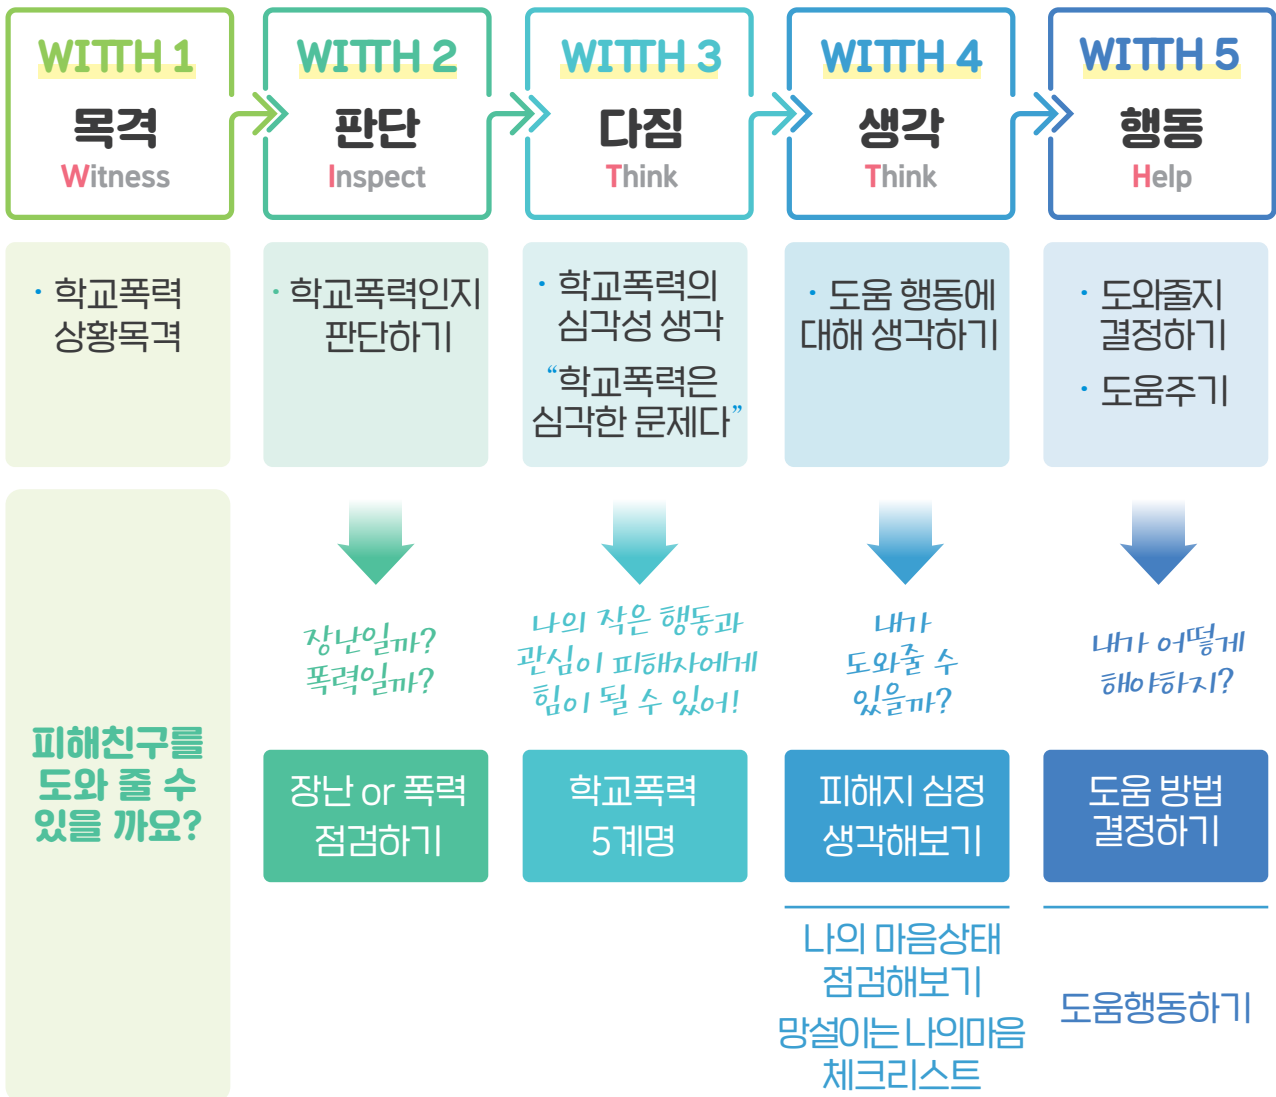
WITTH 1
목격
Witness

WITTH 2
판단
Inspect

WITTH 3
다짐
Think

WITTH 4
생각
Think

WITTH 5
행동
Help

· 학교폭력 상황목격

· 학교폭력인지 판단하기

· 학교폭력의 심각성 생각
"학교폭력은 심각한 문제다"

· 도움 행동에 대해 생각하기

· 도와줄지 결정하기
· 도움주기

피해친구를 도와 줄 수 있을 까요?

장난일까? 폭력일까?

나의 작은 행동과 관심이 피해자에게 힘이 될 수 있어!

내가 도와줄 수 있을까?

내가 어떻게 해야하지?

장난 or 폭력 점검하기

학교폭력 5계명

피해자 심정 생각해보기

도움 방법 결정하기

나의 마음상태 점검해보기
망설이는 나의마음 체크리스트

도움행동하기